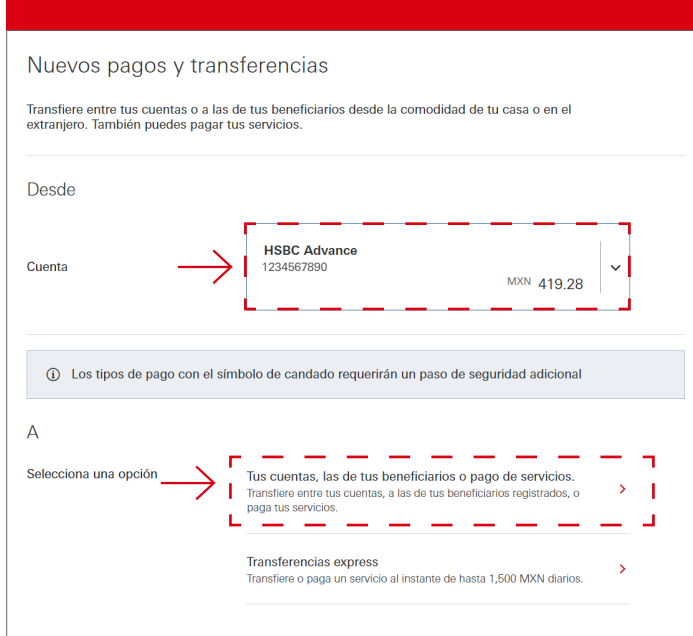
Nuevos pagos y transferencias

Transfiere entre tus cuentas o a las de tus beneficiarios desde la comodidad de tu casa o en el extranjero. También puedes pagar tus servicios.

Desde

Cuenta

HSBC Advance
1234567890
MXN 419.28

Los tipos de pago con el símbolo de candado requerirán un paso de seguridad adicional

A

Selecciona una opción

Tus cuentas, las de tus beneficiarios o pago de servicios.
Transfiere entre tus cuentas, a las de tus beneficiarios registrados, o paga tus servicios.

Transferencias express
Transfiere o paga un servicio al instante de hasta 1,500 MXN diarios.